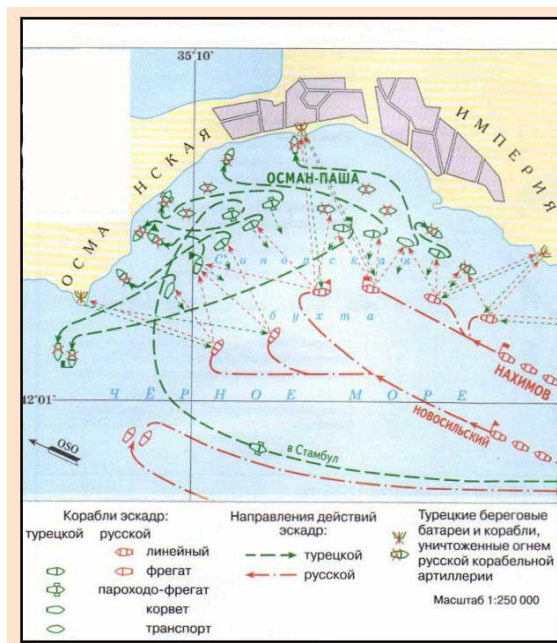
35°10'

ОСМАНСКАЯ ИМПЕРИЯ

ОСМАН-ПАША

Синопская бухта

НАХИМОВ

42°01'

ЧЕРНОЕ МОРЕ

НОВОСИЛЬСКИЙ

OSO

в Стамбул

Корабли эскадр:
турецкой русской
линейный
фрегат
пароходо-фрегат
корвет
транспорт

Направления действий эскадр:
турецкой
русской

Турецкие береговые батареи и корабли, уничтоженные огнем русской корабельной артиллерии

Масштаб 1:250 000